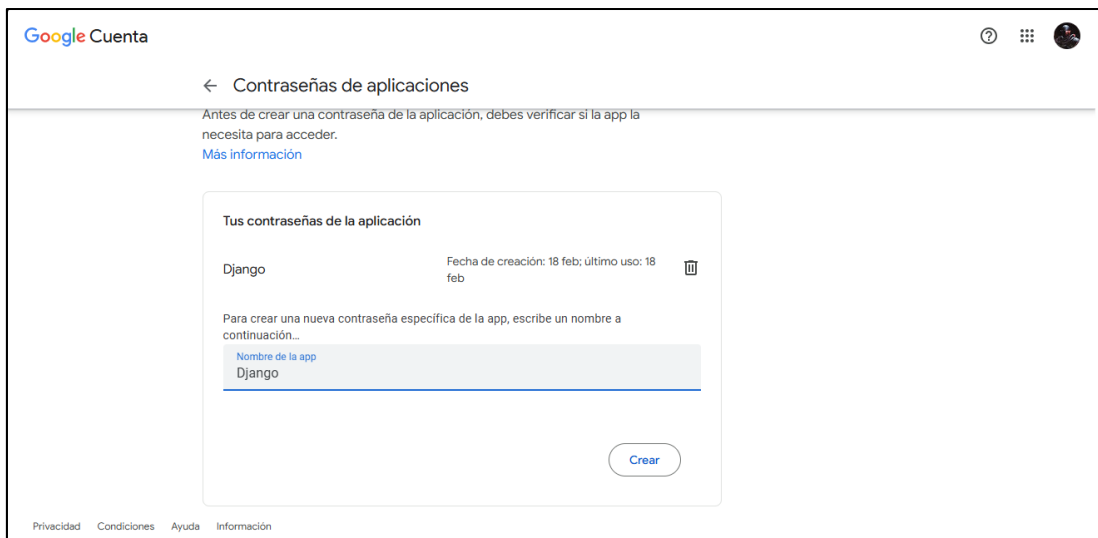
Google Cuenta

← Contraseñas de aplicaciones

Antes de crear una contraseña de la aplicación, debes verificar si la app la necesita para acceder.
Más información

Tus contraseñas de la aplicación

Django

Fecha de creación: 18 feb; último uso: 18 feb

Para crear una nueva contraseña específica de la app, escribe un nombre a continuación...

Nombre de la app
Django

Crear

Privacidad Condiciones Ayuda Información